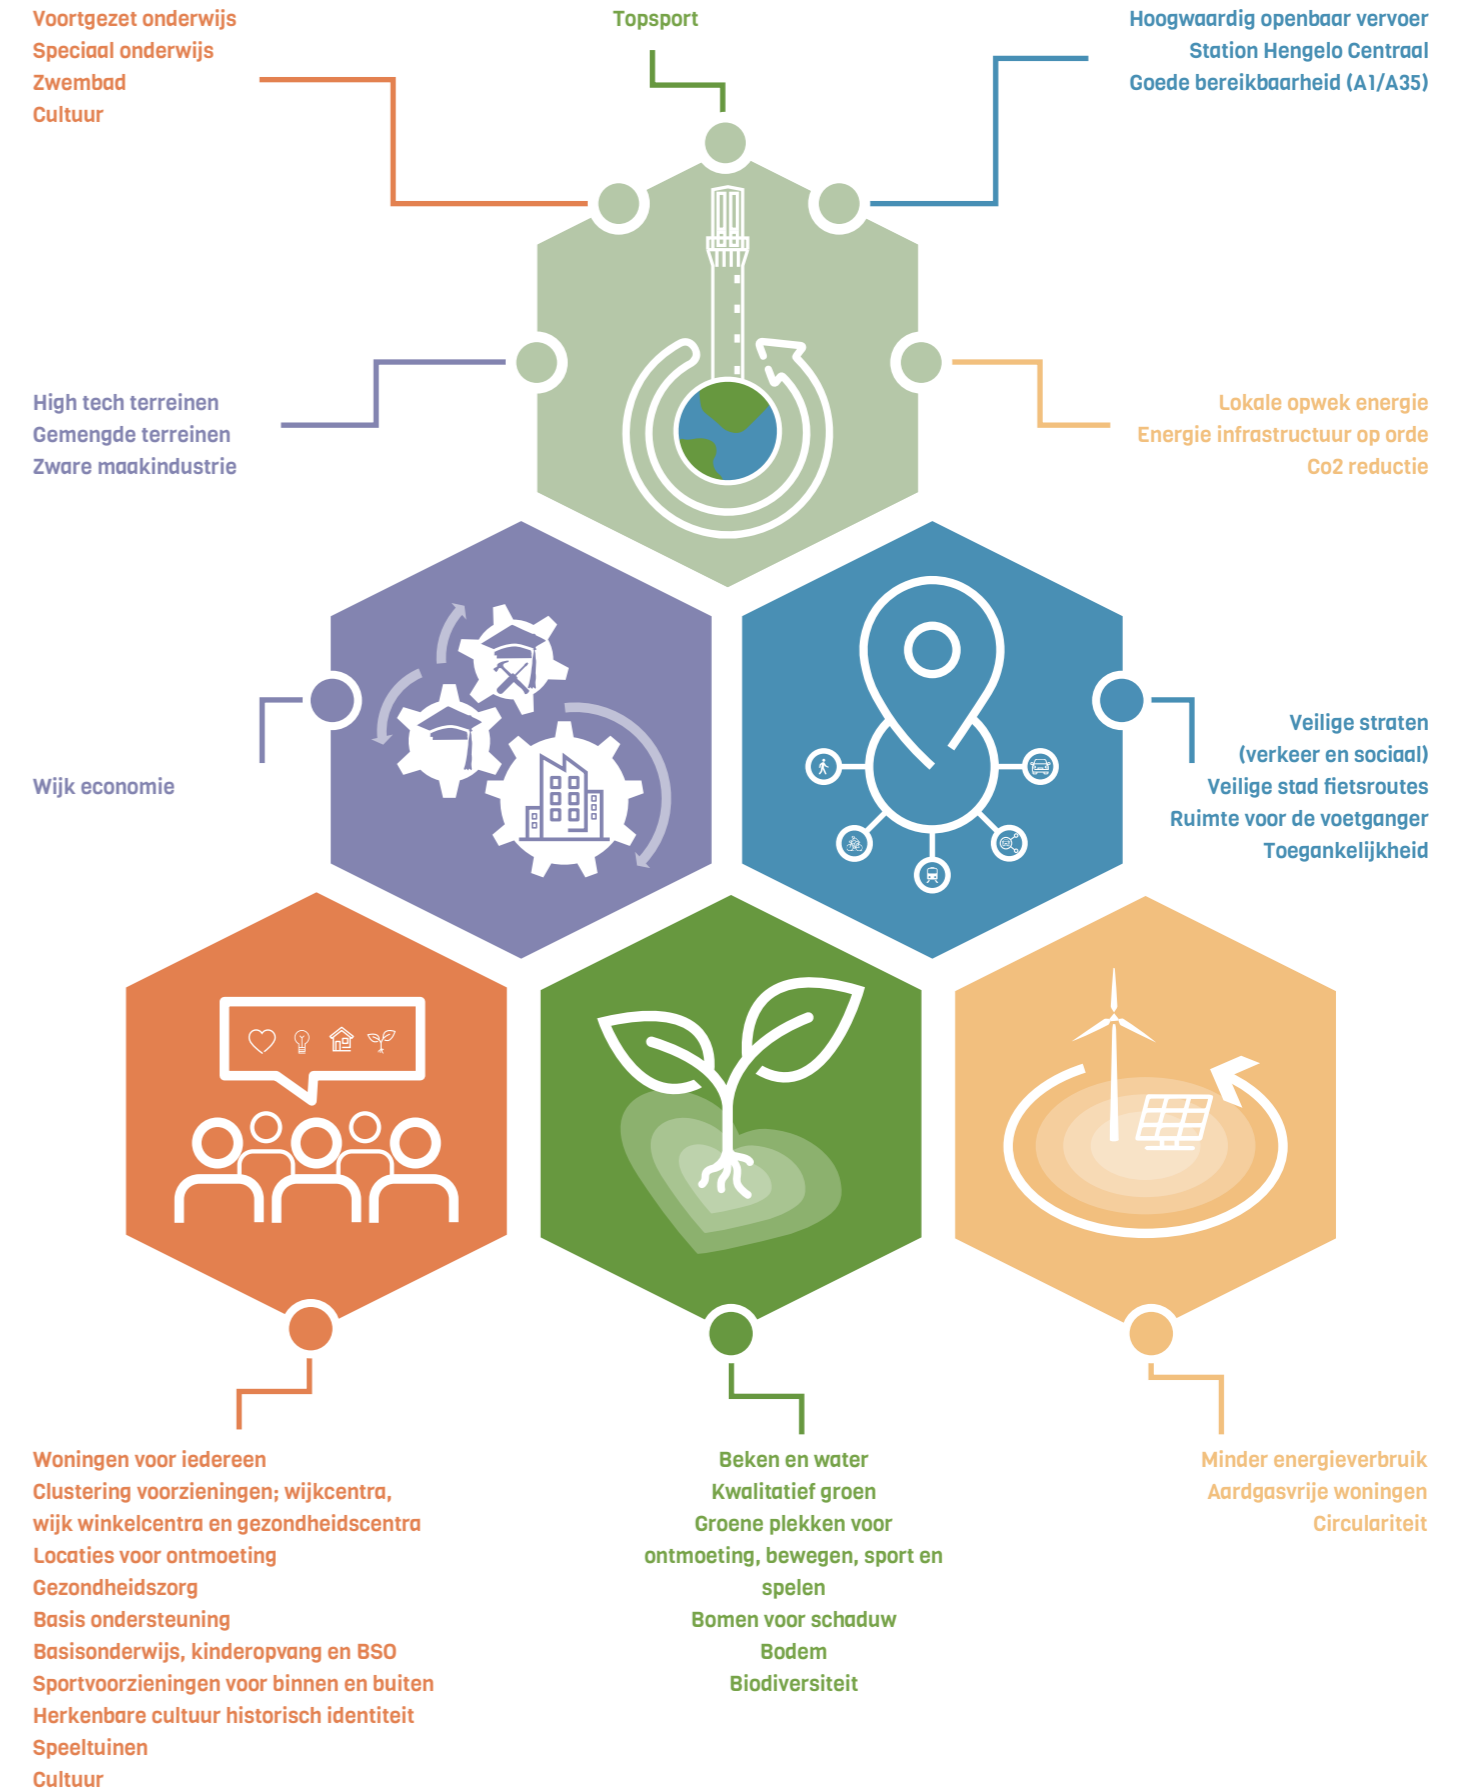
Voortgezet onderwijs
Speciaal onderwijs
Zwembad
Cultuur

Topsport

Hoogwaardig openbaar vervoer
Station Hengelo Centraal
Goede bereikbaarheid (A1/A35)

High tech terreinen
Gemengde terreinen
Zware maakindustrie

Lokale opwek energie
Energie infrastructuur op orde
Co2 reductie

Wijk economie

Veilige straten
(verkeer en sociaal)
Veilige stad fietsroutes
Ruimte voor de voetganger
Toegankelijkheid

Woningen voor iedereen
Clustering voorzieningen; wijkcentra, wijk winkelcentra en gezondheidscentra
Locaties voor ontmoeting
Gezondheidszorg
Basis ondersteuning
Basisonderwijs, kinderopvang en BSO
Sportvoorzieningen voor binnen en buiten
Herkenbare cultuur historisch identiteit
Speeltuinen
Cultuur

Beken en water
Kwalitatief groen
Groene plekken voor ontmoeting, bewegen, sport en spelen
Bomen voor schaduw
Bodem
Biodiversiteit

Minder energieverbruik
Aardgasvrije woningen
Circulariteit